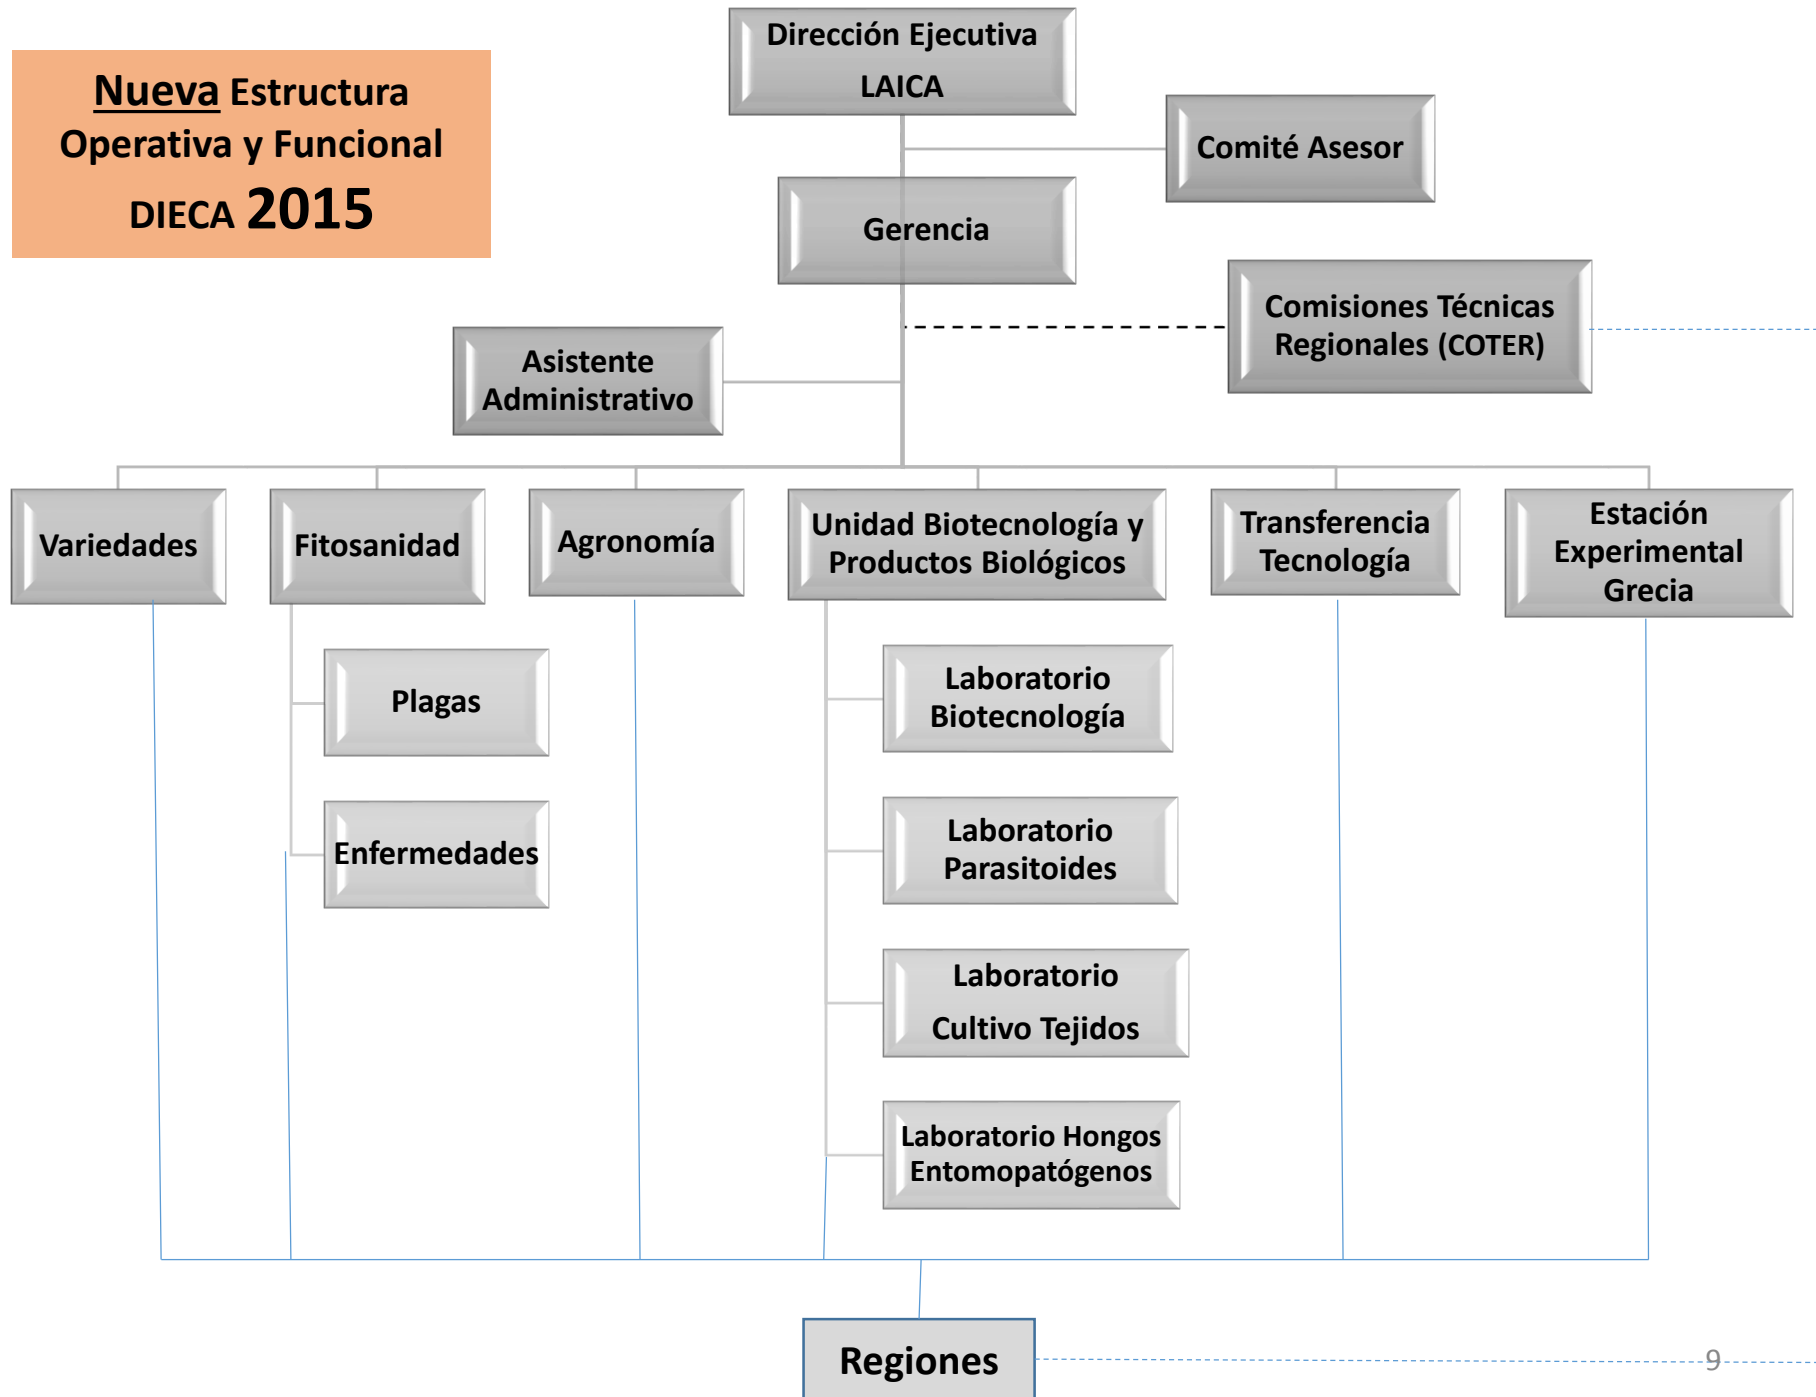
Nueva Estructura Operativa y Funcional DIECA 2015

Dirección Ejecutiva LAICA

Comité Asesor

Gerencia

Comisiones Técnicas Regionales (COTER)

Asistente Administrativo

Variedades

Fitosanidad

Agronomía

Unidad Biotecnología y Productos Biológicos

Transferencia Tecnología

Estación Experimental Grecia

Plagas

Enfermedades

Laboratorio Biotecnología

Laboratorio Parasitoides

Laboratorio Cultivo Tejidos

Laboratorio Hongos Entomopatógenos

Regiones

9